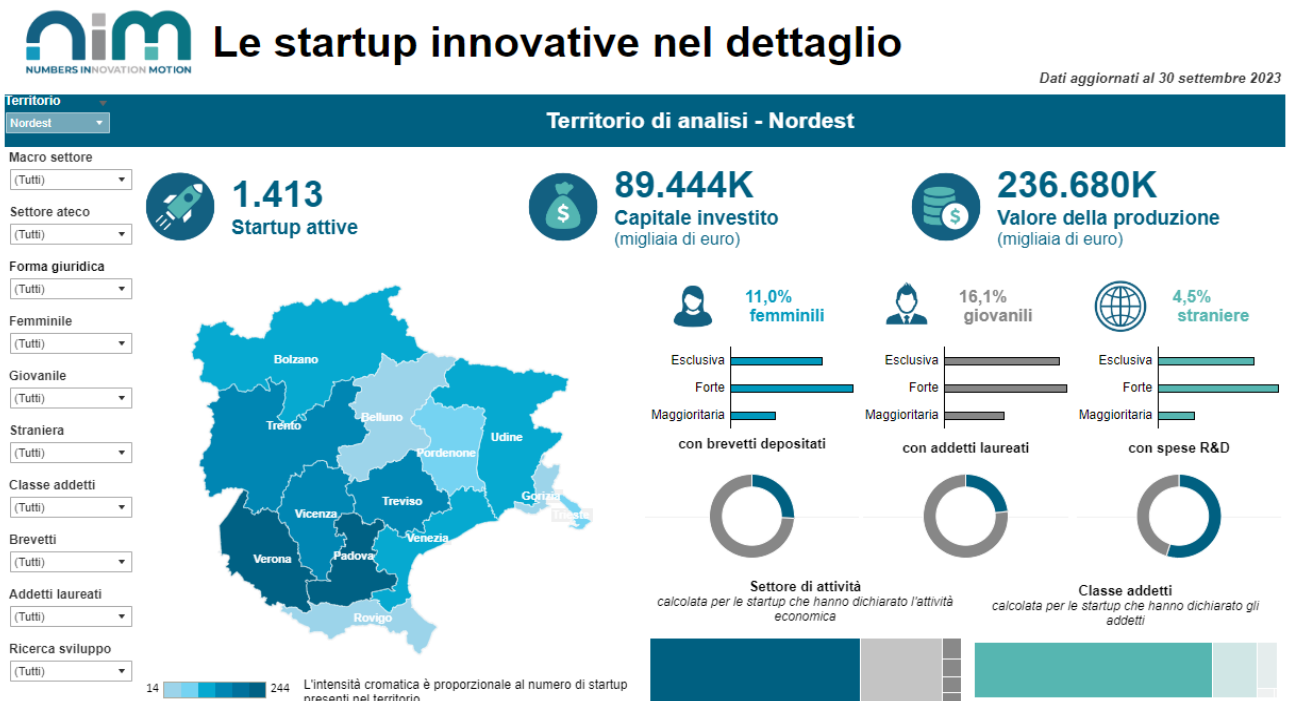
NUMBERS INNOVATION MOTION

Le startup innovative nel dettaglio

Dati aggiornati al 30 settembre 2023

Territorio
Nordest

Territorio di analisi - Nordest

Macro settore
(Tutti)
Settore ateco
(Tutti)
Forma giuridica
(Tutti)
Femminile
(Tutti)
Giovanile
(Tutti)
Straniera
(Tutti)
Classe addetti
(Tutti)
Brevetti
(Tutti)
Addetti laureati
(Tutti)
Ricerca sviluppo
(Tutti)

1.413
Startup attive

89.444K
Capitale investito
(migliaia di euro)

236.680K
Valore della produzione
(migliaia di euro)

Bolzano
Trento
Belluno
Udine
Pordenone
Gorizia
Trieste
Vicenza
Treviso
Venezia
Verona
Padova
Rovigo

14
244
L'intensità cromatica è proporzionale al numero di startup presenti nel territorio

11,0%
femminili
Esclusiva
Forte
Maggioritaria

16,1%
giovanili
Esclusiva
Forte
Maggioritaria

4,5%
straniere
Esclusiva
Forte
Maggioritaria

con brevetti depositati

con addetti laureati

con spese R&D

Settore di attività
calcolata per le startup che hanno dichiarato l'attività economica

Classe addetti
calcolata per le startup che hanno dichiarato gli addetti